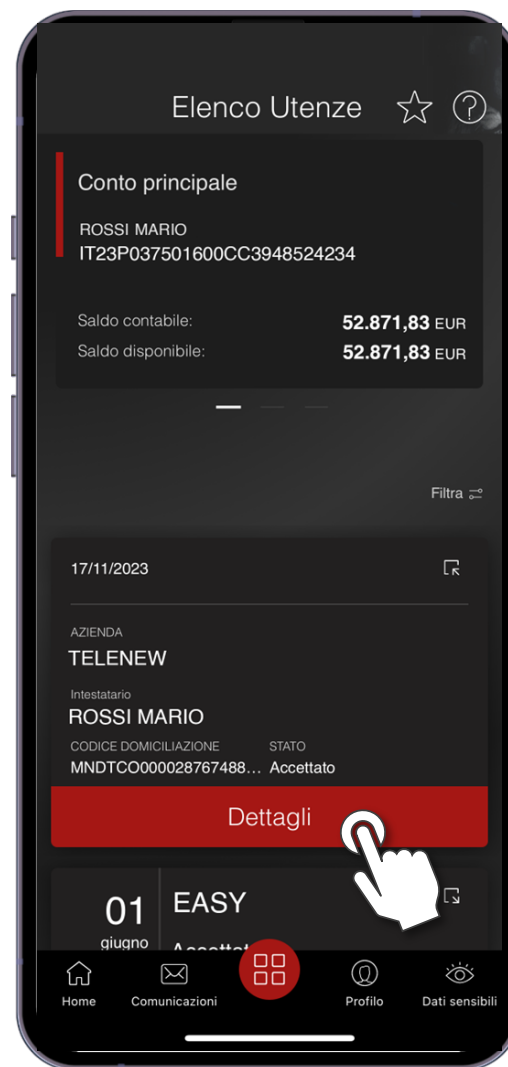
Elenco Utenze

Conto principale

ROSSI MARIO
IT23P037501600CC3948524234

Saldo contabile: 52.871,83 EUR
Saldo disponibile: 52.871,83 EUR

Filtra

17/11/2023

AZIENDA
TELENEW

Intestatario
ROSSI MARIO

CODICE DOMICILIAZIONE
MNDTCO000028767488...

STATO
Accettato

Dettagli

01
giugno

EASY
Accettat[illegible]

Home
Comunicazioni
Profilo
Dati sensibili